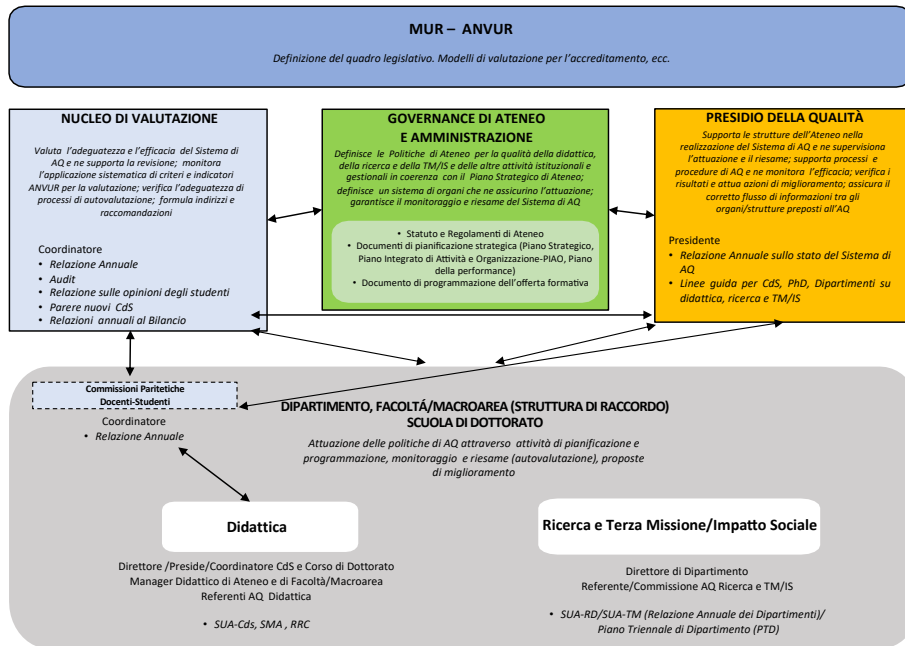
MUR – ANVUR

Definizione del quadro legislativo. Modelli di valutazione per l'accreditamento, ecc.

NUCLEO DI VALUTAZIONE

Valuta l'adeguatezza e l'efficacia del Sistema di AQ e ne supporta la revisione; monitora l'applicazione sistematica di criteri e indicatori ANVUR per la valutazione; verifica l'adeguatezza di processi di autovalutazione; formula indirizzi e raccomandazioni

Coordinatore
• Relazione Annuale
• Audit
• Relazione sulle opinioni degli studenti
• Parere nuovi CdS
• Relazioni annuali al Bilancio

GOVERNANCE DI ATENEO E AMMINISTRAZIONE

Definisce le Politiche di Ateneo per la qualità della didattica, della ricerca e della TM/IS e delle altre attività istituzionali e gestionali in coerenza con il Piano Strategico di Ateneo; definisce un sistema di organi che ne assicurino l'attuazione; garantisce il monitoraggio e riesame del Sistema di AQ

• Statuto e Regolamenti di Ateneo
• Documenti di pianificazione strategica (Piano Strategico, Piano Integrato di Attività e Organizzazione-PIAO, Piano della performance)
• Documento di programmazione dell'offerta formativa

PRESIDIO DELLA QUALITÀ

Supporta le strutture dell'Ateneo nella realizzazione del Sistema di AQ e ne supervisiona l'attuazione e il riesame; supporta processi e procedure di AQ e ne monitora l'efficacia; verifica i risultati e attua azioni di miglioramento; assicura il corretto flusso di informazioni tra gli organi/strutture preposti all'AQ

Presidente
• Relazione Annuale sullo stato del Sistema di AQ
• Linee guida per CdS, PhD, Dipartimenti su didattica, ricerca e TM/IS

Commissioni Paritetiche Docenti-Studenti

Coordinatore
• Relazione Annuale

DIPARTIMENTO, FACOLTÁ/MACROAREA (STRUTTURA DI RACCORDO) SCUOLA DI DOTTORATO

Attuazione delle politiche di AQ attraverso attività di pianificazione e programmazione, monitoraggio e riesame (autovalutazione), proposte di miglioramento

Didattica

Direttore /Preside/Coordinatore CdS e Corso di Dottorato
Manager Didattico di Ateneo e di Facoltà/Macroarea
Referenti AQ Didattica

• SUA-Cds, SMA , RRC

Ricerca e Terza Missione/Impatto Sociale

Direttore di Dipartimento
Referente/Commissione AQ Ricerca e TM/IS

• SUA-RD/SUA-TM (Relazione Annuale dei Dipartimenti)/ Piano Triennale di Dipartimento (PTD)